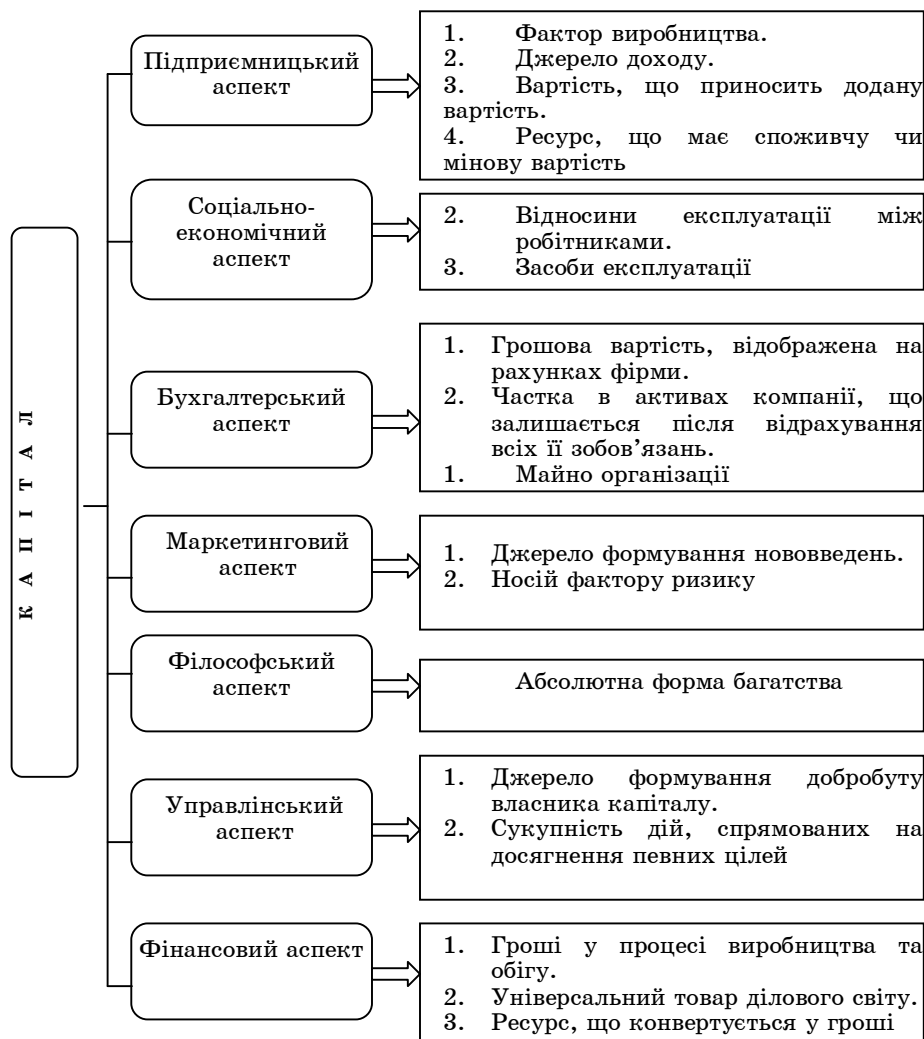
К А П І Т А Л

Підприємницький аспект

1. Фактор виробництва.
2. Джерело доходу.
3. Вартість, що приносить додану вартість.
4. Ресурс, що має споживчу чи мінову вартість

Соціально-економічний аспект

2. Відносини експлуатації між робітниками.
3. Засоби експлуатації

Бухгалтерський аспект

1. Грошова вартість, відображена на рахунках фірми.
2. Частка в активах компанії, що залишається після відрахування всіх її зобов'язань.
1. Майно організації

Маркетинговий аспект

1. Джерело формування нововведень.
2. Носій фактору ризику

Філософський аспект

Абсолютна форма багатства

Управлінський аспект

1. Джерело формування добробуту власника капіталу.
2. Сукупність дій, спрямованих на досягнення певних цілей

Фінансовий аспект

1. Гроші у процесі виробництва та обігу.
2. Універсальний товар ділового світу.
3. Ресурс, що конвертується у гроші